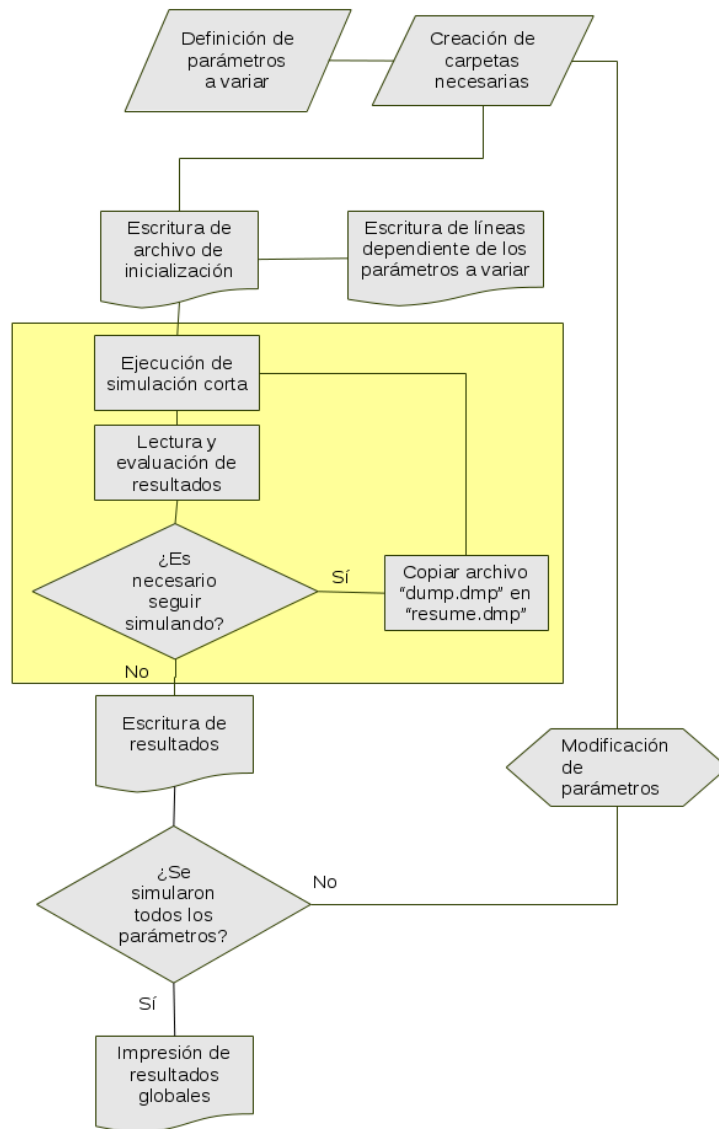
Definición de parámetros a variar

Creación de carpetas necesarias

Escritura de archivo de inicialización

Escritura de líneas dependiente de los parámetros a variar

Ejecución de simulación corta

Lectura y evaluación de resultados

¿Es necesario seguir simulando?

Sí

Copiar archivo "dump.dmp" en "resume.dmp"

No

Escritura de resultados

Modificación de parámetros

¿Se simularon todos los parámetros?

No

Sí

Impresión de resultados globales